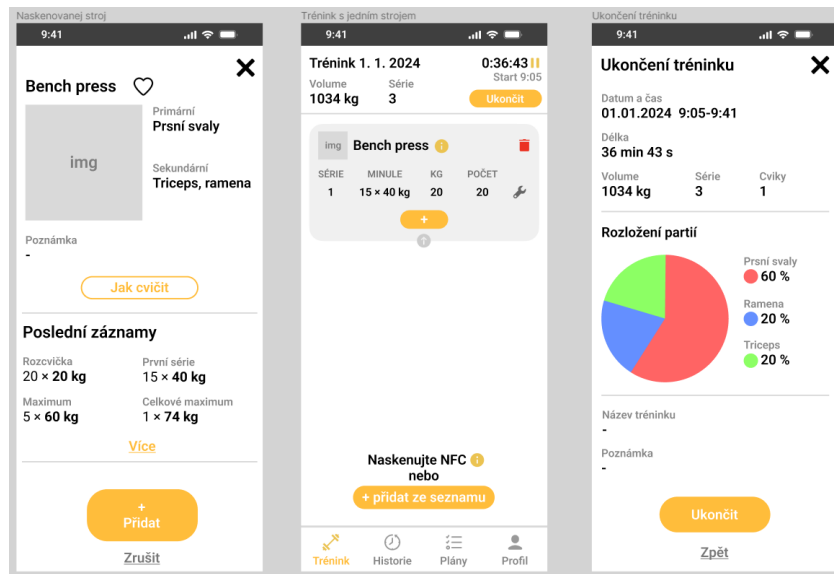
Naskenovanej stroj

9:41

Bench press

img

Primární
Prsní svaly

Sekundární
Triceps, ramena

Poznámka
-

Jak cvičit

Poslední záznamy

Rozcvička
20 × 20 kg

První série
15 × 40 kg

Maximum
5 × 60 kg

Celkové maximum
1 × 74 kg

Více

+
Přidat

Zrušit

Trénink s jedním strojem

9:41

Trénink 1. 1. 2024

0:36:43
Start 9:05

Volume
1034 kg

Série
3

Ukončit

img

Bench press

| SÉRIE | MINULE | KG | POČET |
|---|---|---|---|
| 1 | 15 × 40 kg | 20 | 20 |

+

Naskenujte NFC
nebo

+ přidat ze seznamu

Trénink Historie Plány Profil

Ukončení tréninku

9:41

Ukončení tréninku

Datum a čas
01.01.2024 9:05-9:41

Délka
36 min 43 s

Volume
1034 kg

Série
3

Cviky
1

Rozložení partií

Prsní svaly
60 %

Ramena
20 %

Triceps
20 %

Název tréninku
-

Poznámka
-

Ukončit

Zpět